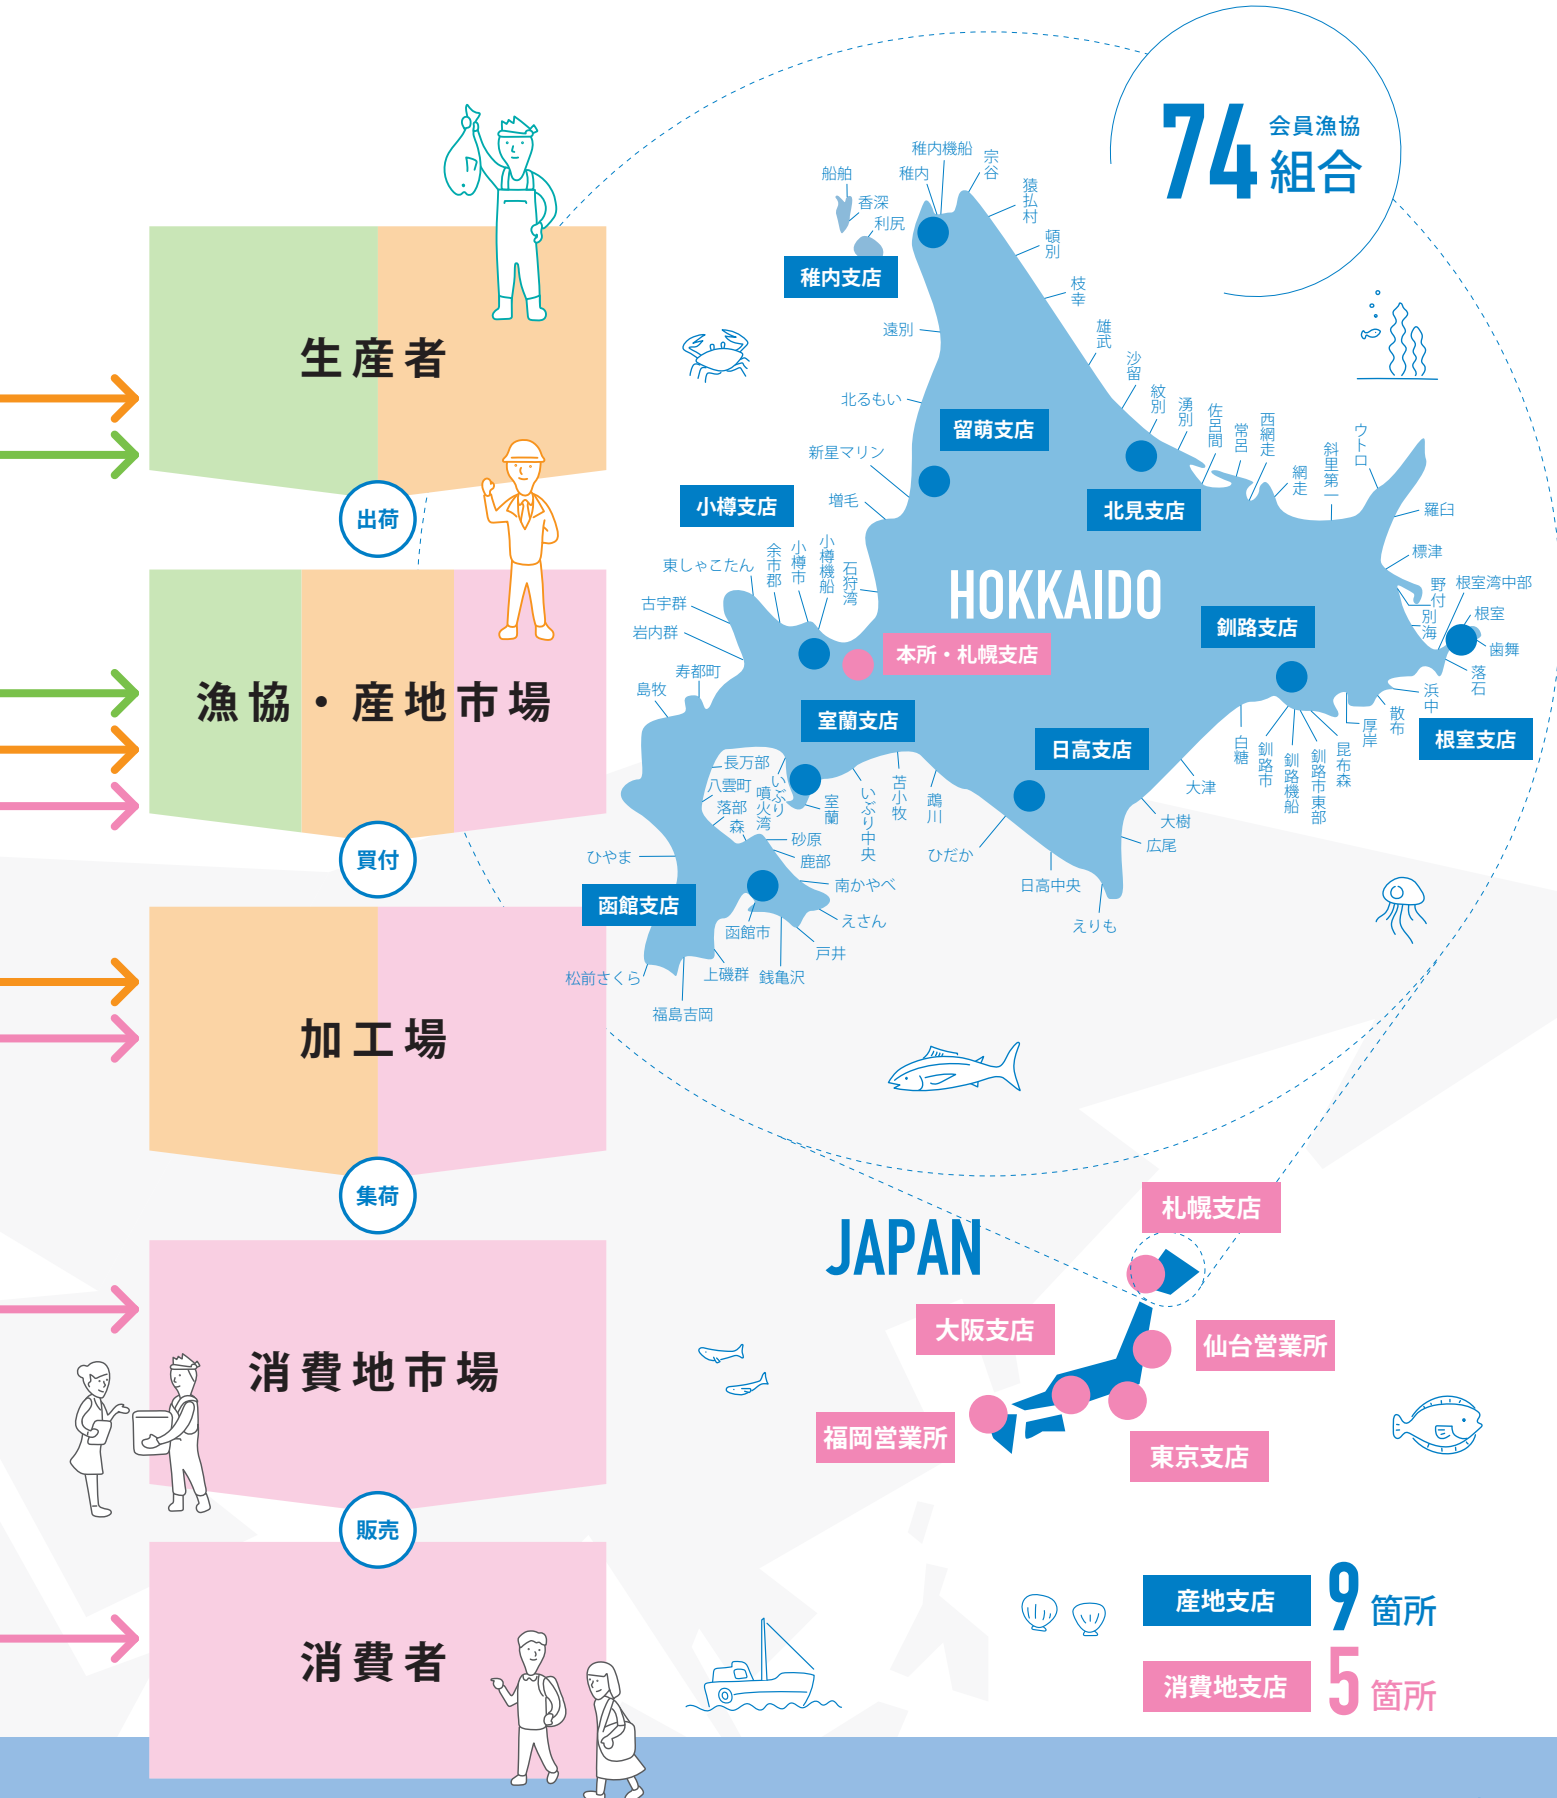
生産者

出荷

漁協・産地市場

買付

加工場

集荷

消費地市場

販売

消費者

74 会員漁協 組合

稚内機船 宗谷 船舶 稚内 香深 利尻 猿払村 頓別 稚内支店 枝幸 遠別 雄武 沙留 北るもい 紋別 湧別 佐呂間 常呂 西網走 網走 斜里第一 ウトロ 留萌支店 新星マリン 北見支店 羅臼 小樽支店 増毛 標津 東しゃこたん 余市郡 小樽市 小樽機船 石狩湾 HOKKAIDO 野付 別海 根室湾中部 根室 歯舞 古宇群 岩内群 釧路支店 本所・札幌支店 寿都町 落石 島牧 浜中 室蘭支店 散布 厚岸 日高支店 昆布森 長万部 八雲町 落部 森 いぶり噴火湾 室蘭 砂原 鹿部 いぶり中央 苫小牧 鵡川 ひだか 白糠 釧路市 釧路機船 釧路市東部 根室支店 大津 大樹 広尾 ひやま 南かやべ 日高中央 函館支店 えさん えりも 函館市 戸井 松前さくら 上磯群 銭亀沢 福島吉岡

JAPAN
札幌支店
大阪支店
仙台営業所
福岡営業所
東京支店

産地支店 9 箇所
消費地支店 5 箇所